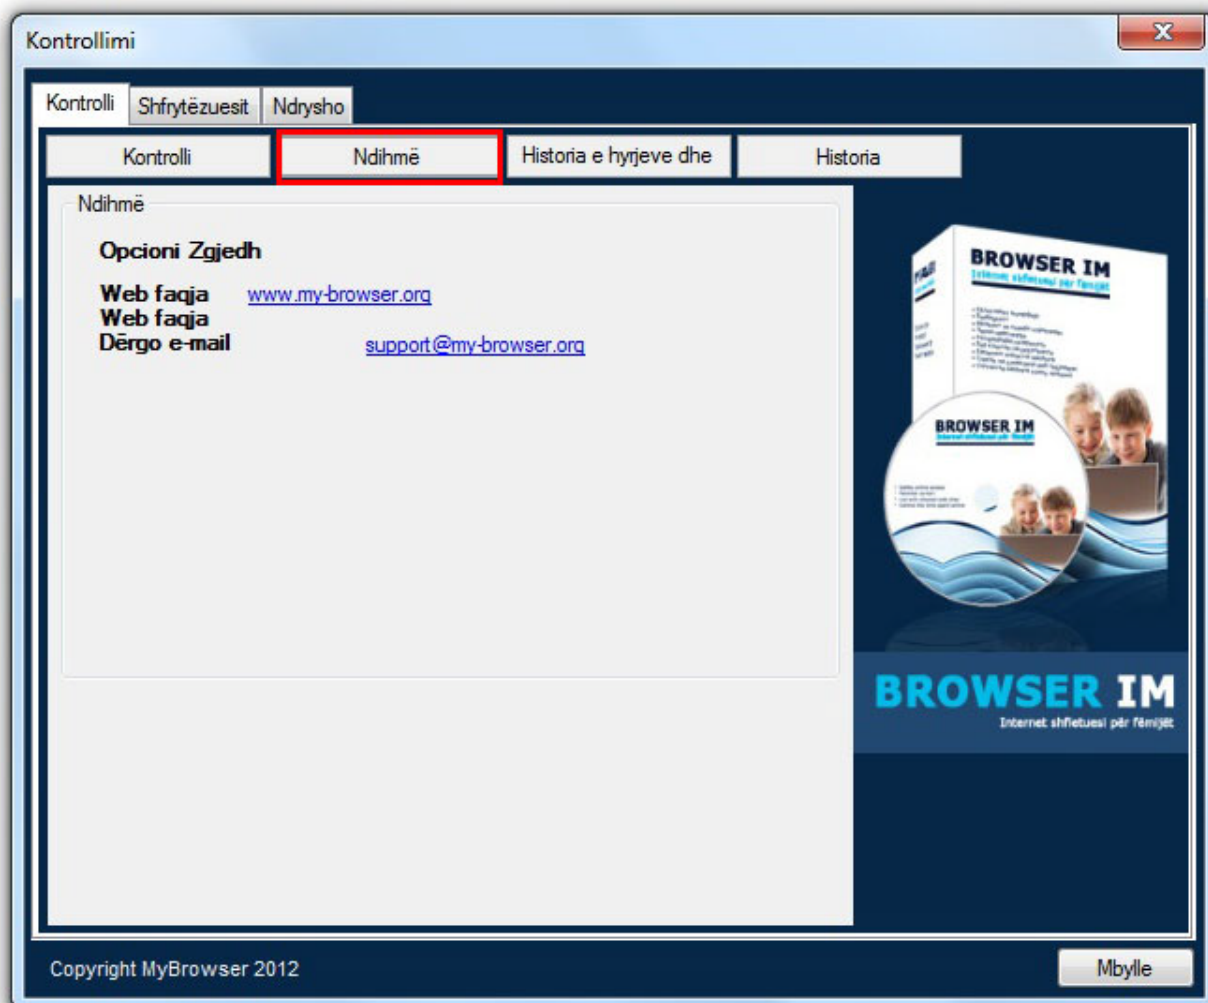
Kontrollimi

Kontrolli | Shfrytëzuesit | Ndrysho

Kontrolli | Ndihmë | Historia e hyrjeve dhe | Historia

Ndihmë

Opcioni Zgjedh

Web faqja www.my-browser.org
Web faqja
Dërgo e-mail support@my-browser.org

BROWSER IM
Interneti shfletuesi për fëmijët

BROWSER IM

BROWSER IM
Internet shfletuesi për fëmijët

Copyright MyBrowser 2012

Mbylle